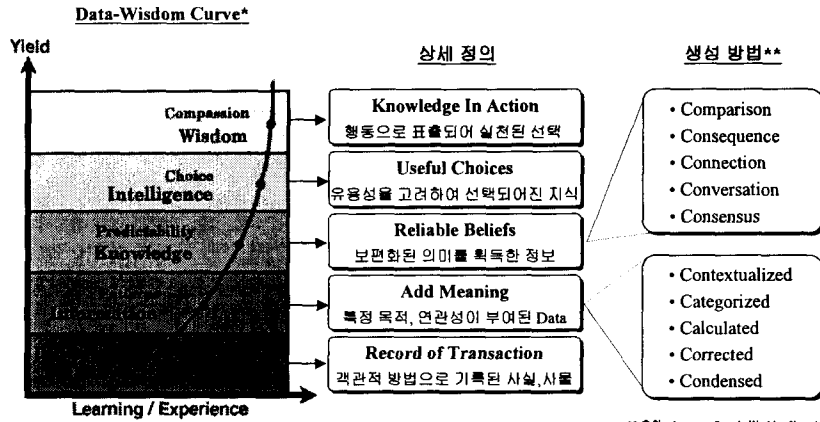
Data-Wisdom Curve*

Yield

Compassion
Wisdom

Choice
Intelligence

Predictability
Knowledge

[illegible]
Information

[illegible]

Learning / Experience

상세 정의

Knowledge In Action
행동으로 표출되어 실천된 선택

Useful Choices
유용성을 고려하여 선택되어진 지식

Reliable Beliefs
보편화된 의미를 획득한 정보

Add Meaning
특정 목적, 연관성이 부여된 Data

Record of Transaction
객관적 방법으로 기록된 사실, 사물

생성 방법**

• Comparison
• Consequence
• Connection
• Conversation
• Consensus

• Contextualized
• Categorized
• Calculated
• Corrected
• Condensed

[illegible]